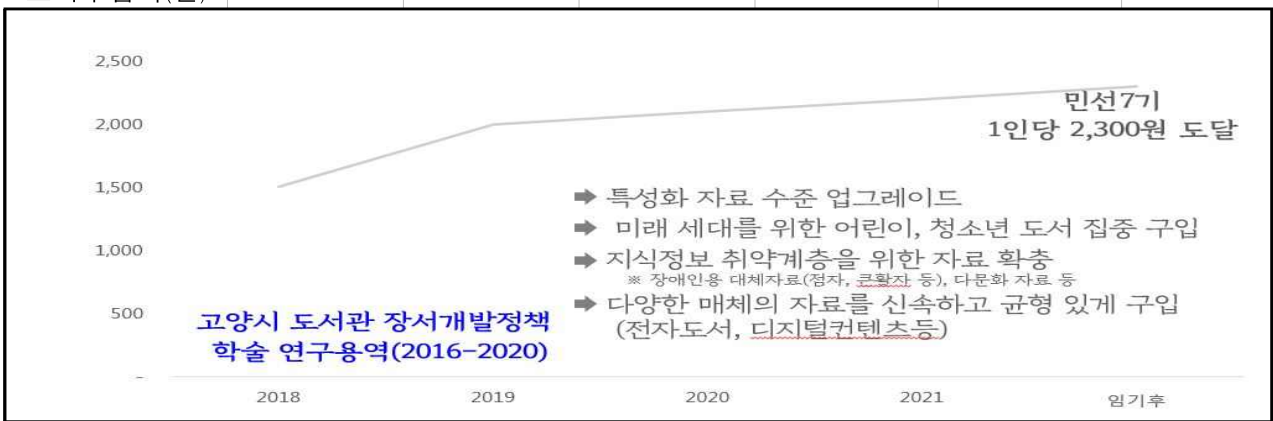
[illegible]

2,500
2,000
1,500
1,000
500
-

민선7기
1인당 2,300원 도달

➡ 특성화 자료 수준 업그레이드
➡ 미래 세대를 위한 어린이, 청소년 도서 집중 구입
➡ 지식정보 취약계층을 위한 자료 확충
※ 장애인용 대체자료(점자, 큰활자 등), 다문화 자료 등
➡ 다양한 매체의 자료를 신속하고 균형 있게 구입 (전자도서, 디지털컨텐츠등)

고양시 도서관 장서개발정책 학술 연구용역(2016-2020)

2018
2019
2020
2021
임기후